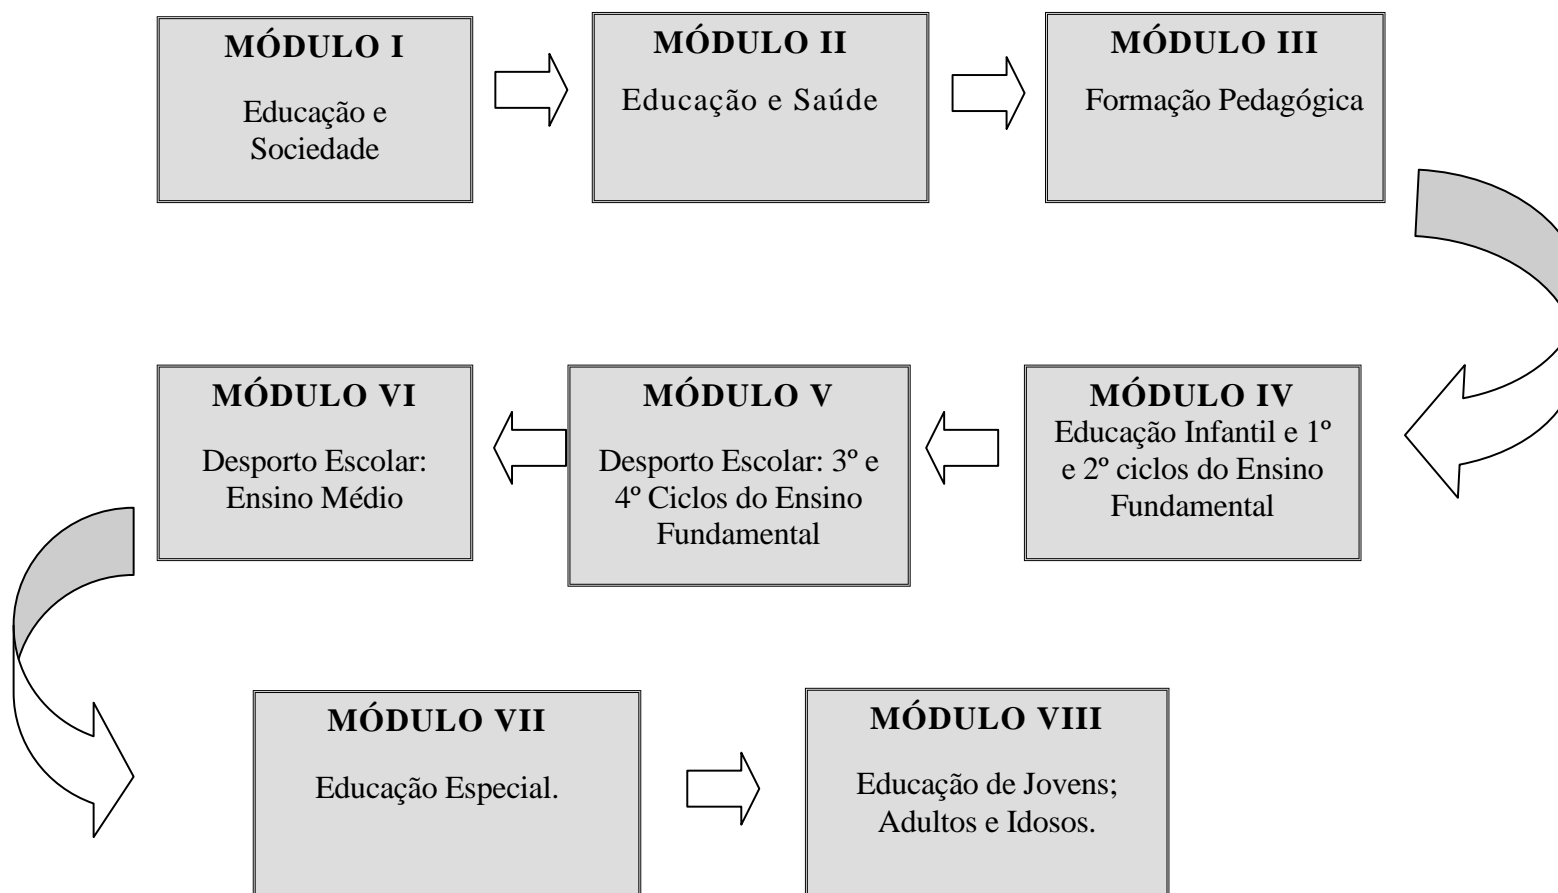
MÓDULO I

Educação e Sociedade

MÓDULO II

Educação e Saúde

MÓDULO III

Formação Pedagógica

MÓDULO IV

Educação Infantil e 1º e 2º ciclos do Ensino Fundamental

MÓDULO V

Desporto Escolar: 3º e 4º Ciclos do Ensino Fundamental

MÓDULO VI

Desporto Escolar: Ensino Médio

MÓDULO VII

Educação Especial.

MÓDULO VIII

Educação de Jovens; Adultos e Idosos.